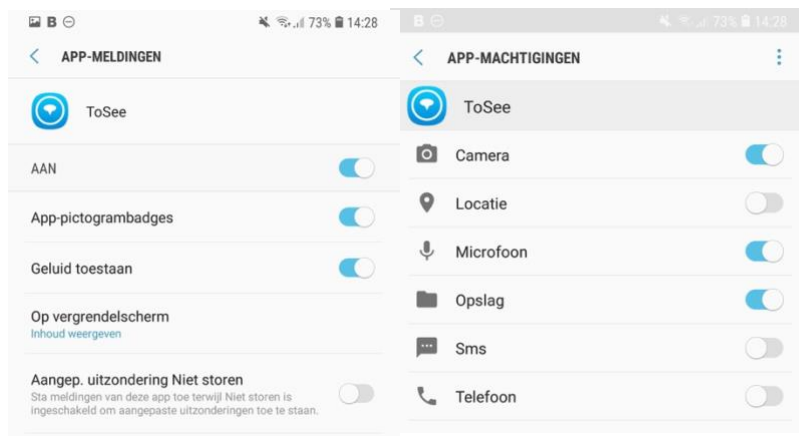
B 73% 14:28

APP-MELDINGEN

ToSee

AAN

App-pictogrambadges

Geluid toestaan

Op vergrendelscherm
Inhoud weergeven

Aangep. uitzondering Niet storen
Sta meldingen van deze app toe terwijl Niet storen is ingeschakeld om aangepaste uitzonderingen toe te staan.

B 73% 14:28

APP-MACHTIGINGEN

ToSee

Camera

Locatie

Microfoon

Opslag

Sms

Telefoon